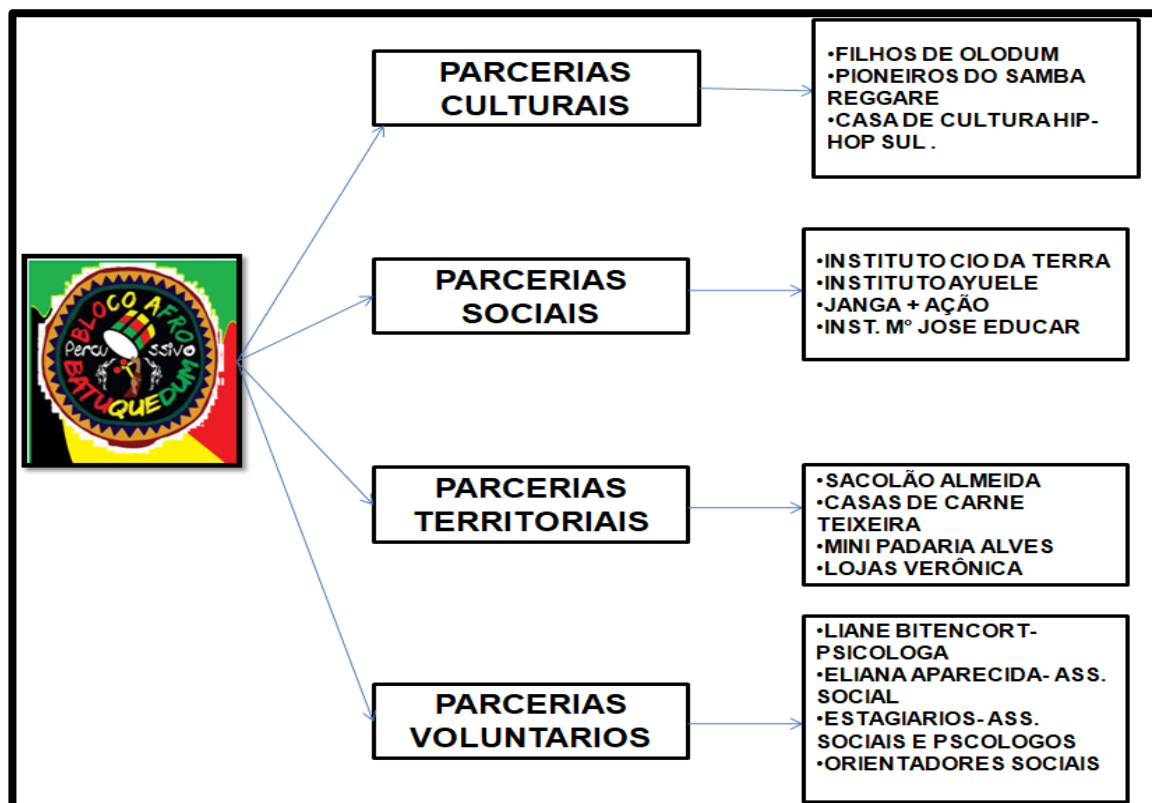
BLOCO AFRO
Percussivo
BATUQUEDUM

PARCERIAS CULTURAIS

•FILHOS DE OLODUM
•PIONEIROS DO SAMBA REGGARE
•CASA DE CULTURA HIP-HOP SUL .

PARCERIAS SOCIAIS

•INSTITUTO CIO DA TERRA
•INSTITUTO AYUELE
•JANGA + AÇÃO
•INST. Mº JOSE EDUCAR

PARCERIAS TERRITORIAIS

•SACOLÃO ALMEIDA
•CASAS DE CARNE TEIXEIRA
•MINI PADARIA ALVES
•LOJAS VERÔNICA

PARCERIAS VOLUNTARIOS

•LIANE BITENCORT-PSICOLOGA
•ELIANA APARECIDA- ASS. SOCIAL
•ESTAGIARIOS- ASS. SOCIAIS E PSCOLOGOS
•ORIENTADORES SOCIAIS